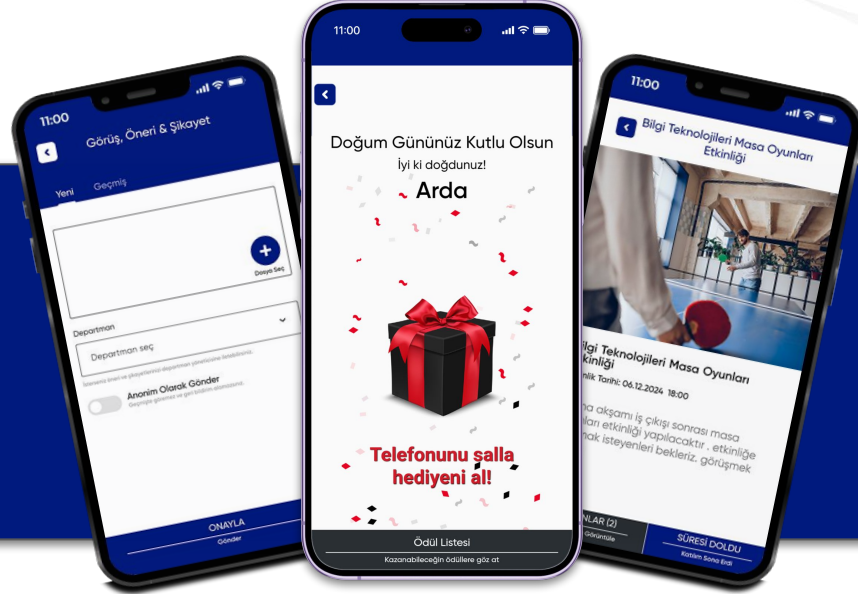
11:00

Görüş, Öneri & Şikayet

Yeni

Geçmiş

Dosya Seç

Departman

Departman seç

Anonim Olarak Gönder

ONAYLA

Gönder

11:00

Doğum Gününüz Kutlu Olsun

İyi ki doğdunuz!

Arda

Telefonunu salla hediyeni al!

Ödül Listesi

Kazanabileceğin ödüllere göz at

11:00

Bilgi Teknolojileri Masa Oyunları Etkinliği

Bilgi Teknolojileri Masa Oyunları Etkinliği

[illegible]nlik Tarihi: 06.12.2024 18:00

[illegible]na akşamı iş çıkışı sonrası masa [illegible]ları etkinliği yapılacaktır . etkinliğe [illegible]mak isteyenleri bekleriz. görüşmek

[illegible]NLAR (2)

Görüntüle

SÜRESİ DOLDU

Katılım Sona Erdi